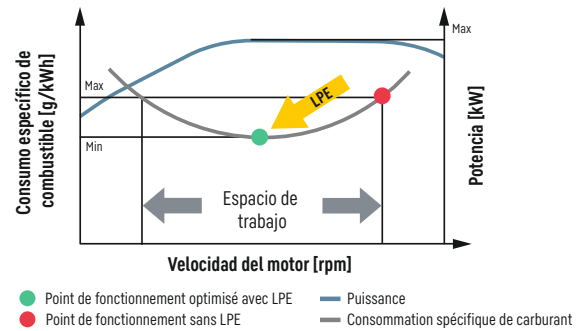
Consumo específico de combustible [g/kWh]

Max

Min

LPE

Max

Potencia [kW]

Espacio de trabajo

Velocidad del motor [rpm]

Point de fonctionnement optimisé avec LPE

Point de fonctionnement sans LPE

Puissance

Consommation spécifique de carburant